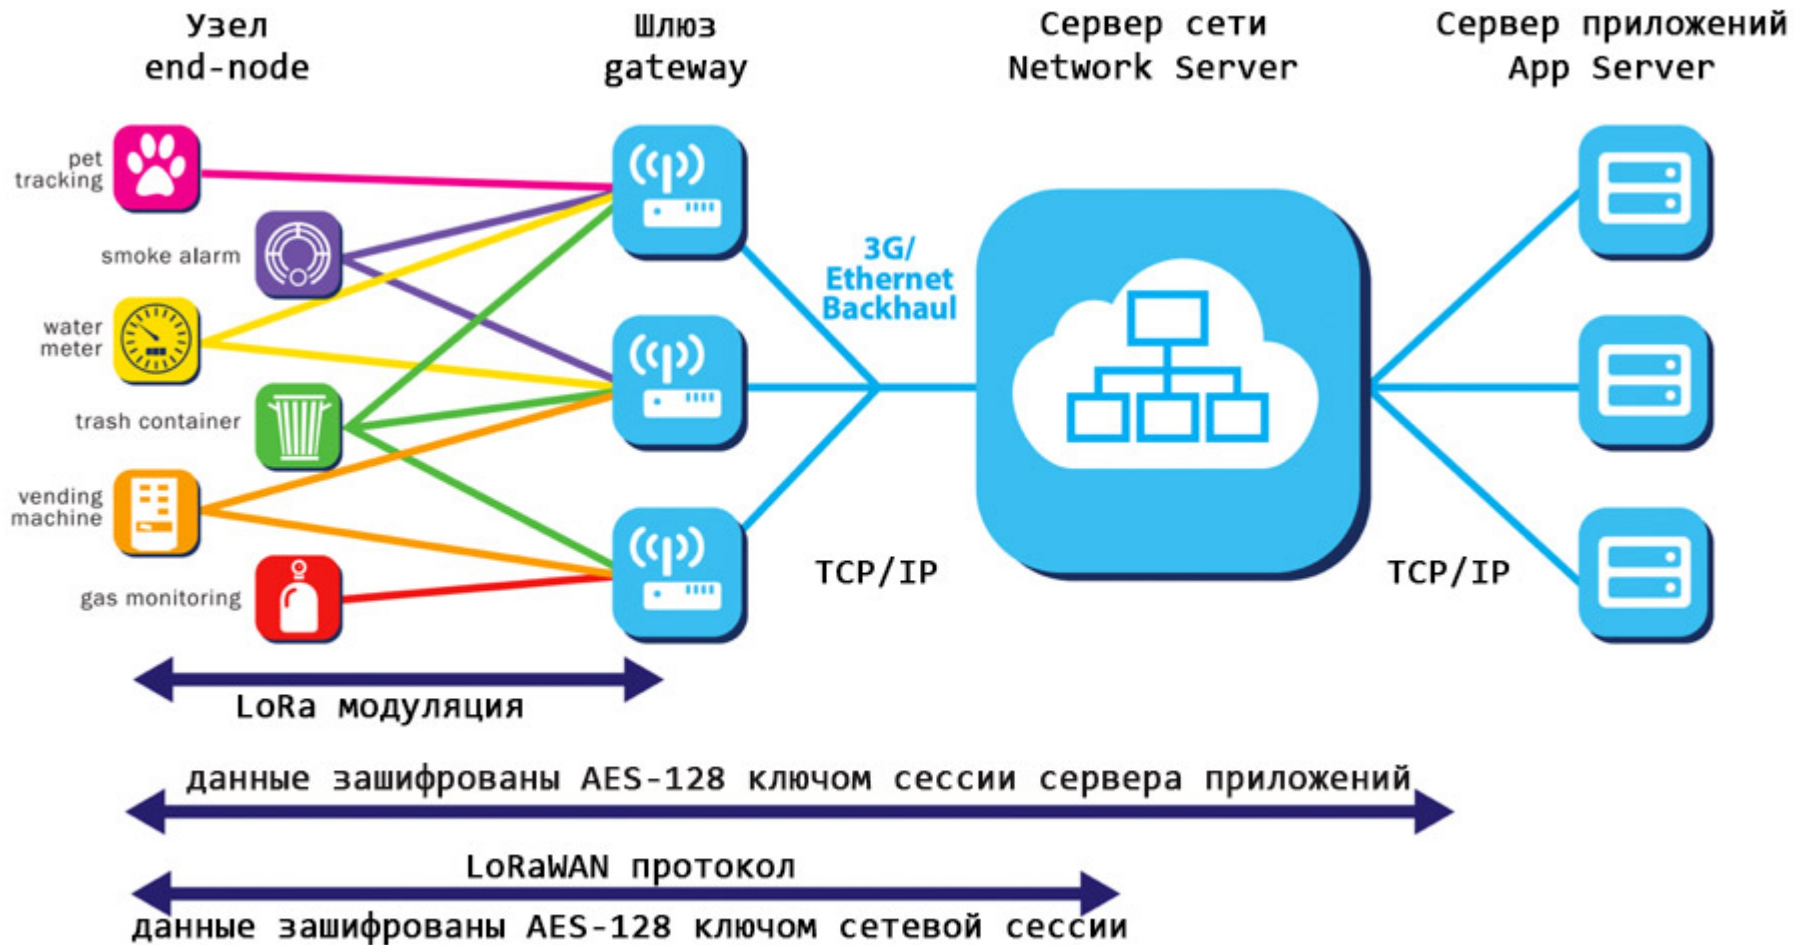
Узел
end-node

Шлюз
gateway

Сервер сети
Network Server

Сервер приложений
App Server

pet tracking

smoke alarm

water meter

trash container

vending machine

gas monitoring

3G/
Ethernet
Backhaul

TCP/IP

TCP/IP

LoRa модуляция

данные зашифрованы AES-128 ключом сессии сервера приложений

LoRaWAN протокол

данные зашифрованы AES-128 ключом сетевой сессии